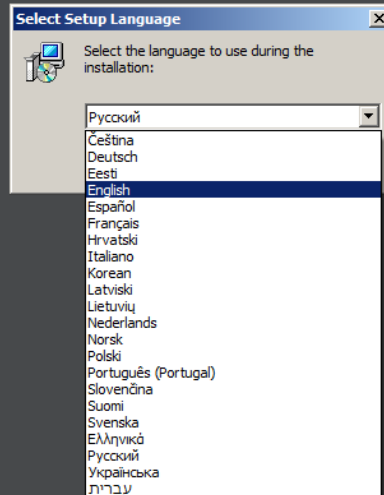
Select Setup Language

Select the language to use during the installation:

Русский

Čeština
Deutsch
Eesti
English
Español
Français
Hrvatski
Italiano
Korean
Latviski
Lietuvių
Nederlands
Norsk
Polski
Português (Portugal)
Slovenčina
Suomi
Svenska
Ελληνικά
Русский
Українська
עברית